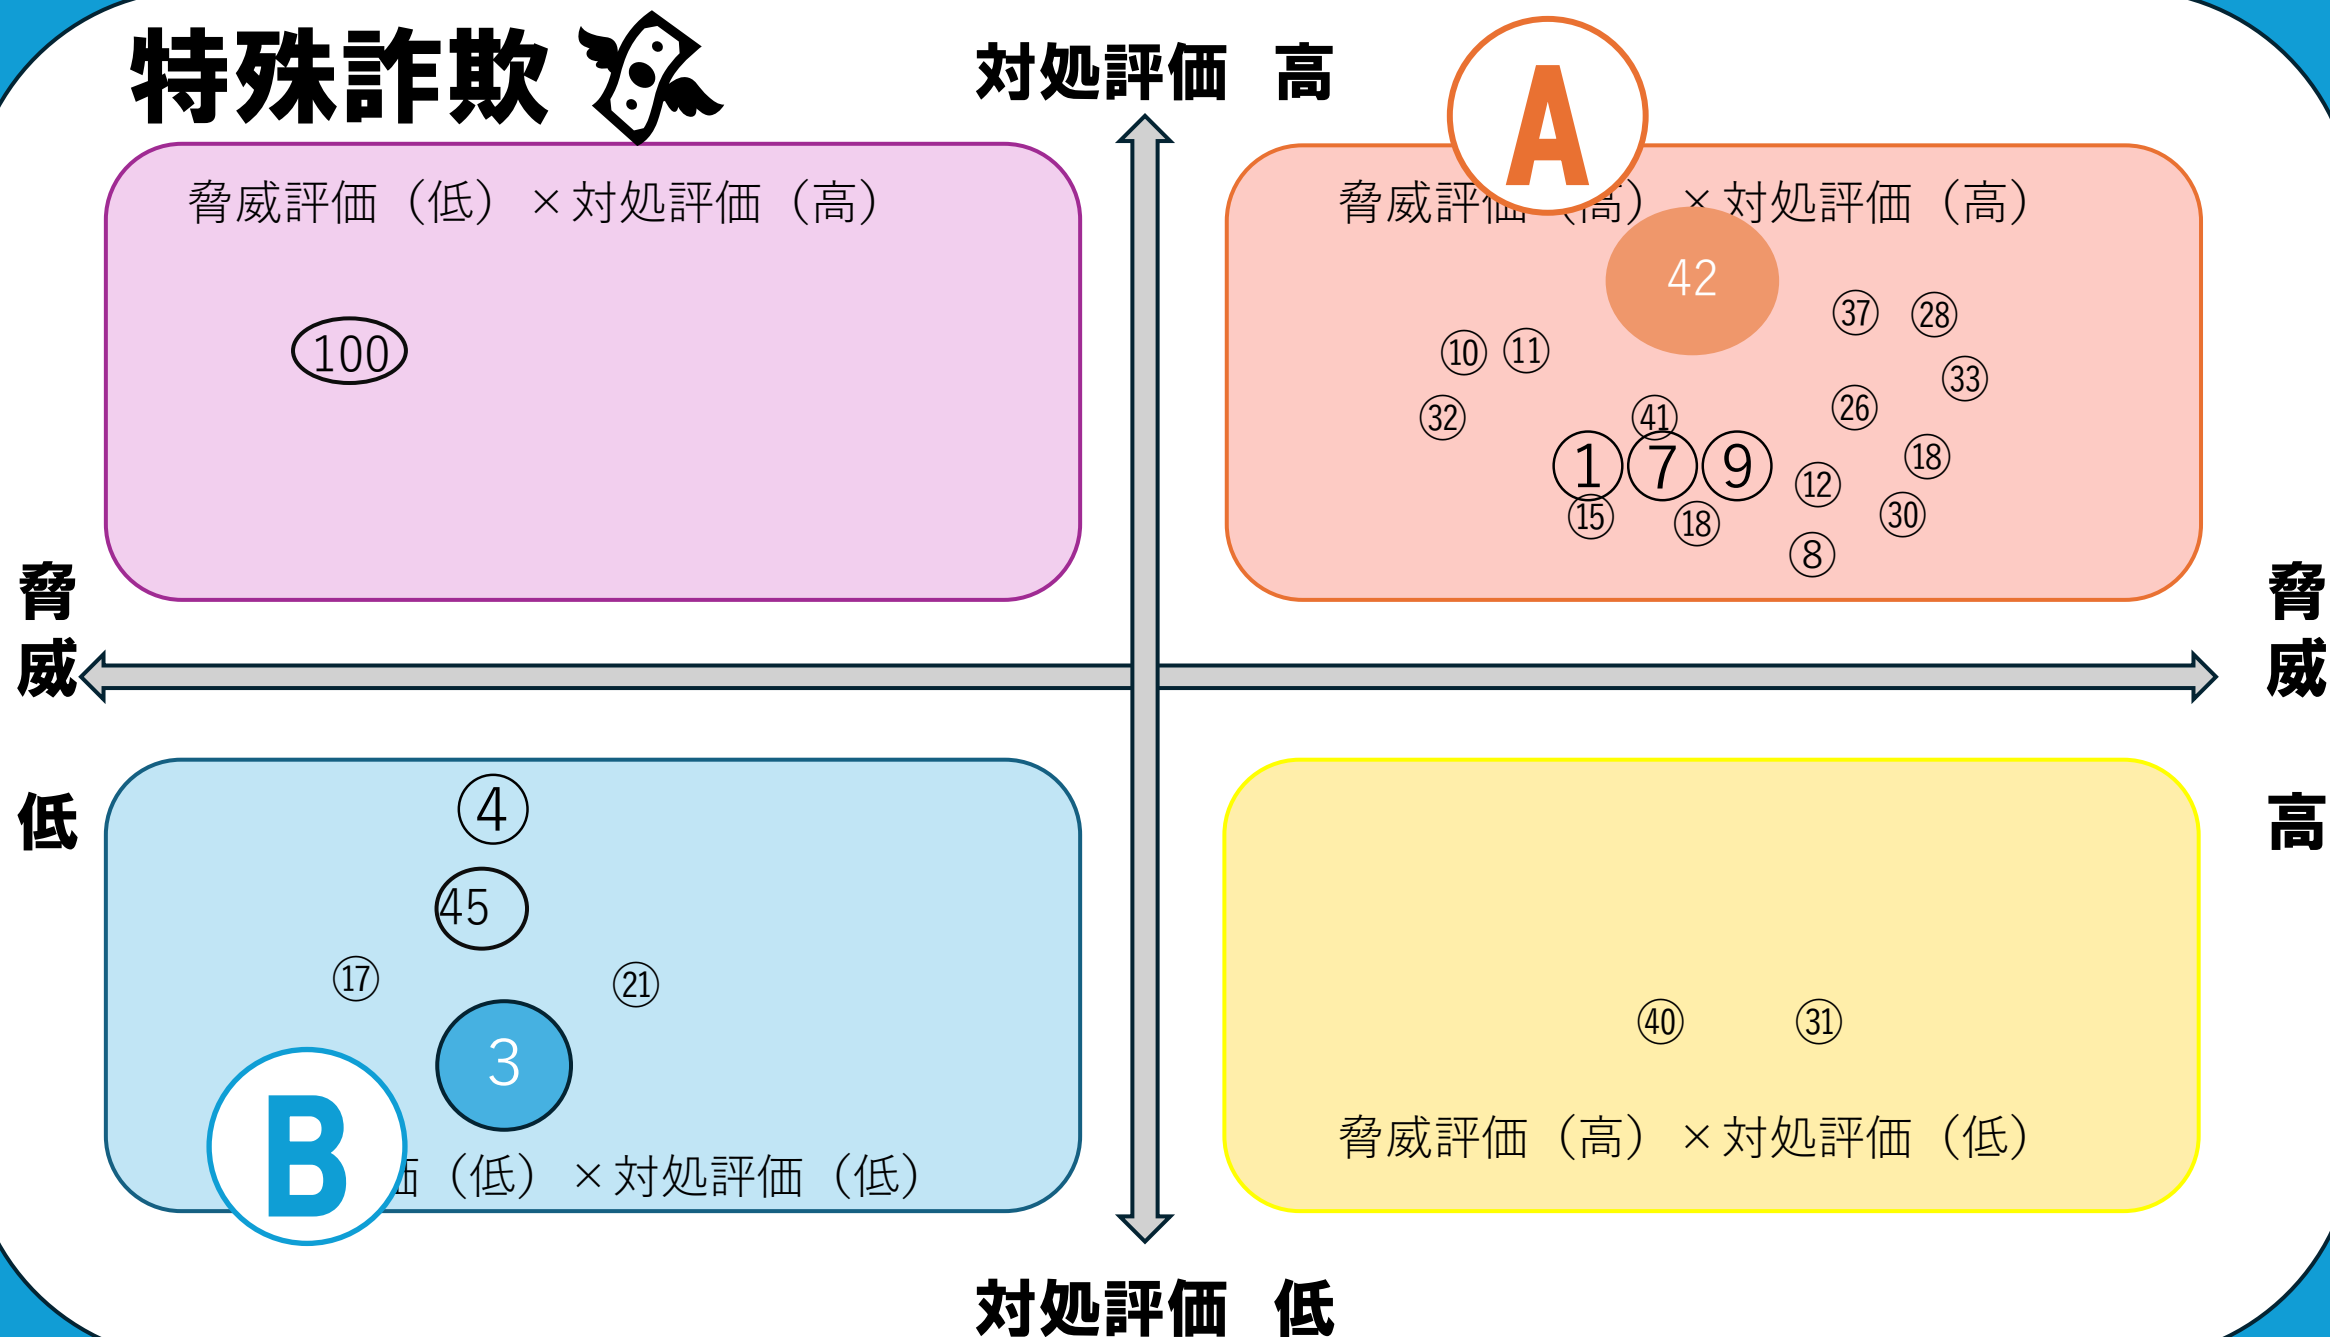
特殊詐欺

対処評価　高

A

脅威評価（低）×対処評価（高）

100

脅威評価 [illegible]（高）×対処評価（高）

42

⑩ ⑪ ㊲ ㉘ ㉝ ㉜ ㊶ ㉖ ⑱

1 7 9

⑫ ⑮ ⑱ ㉚ ⑧

脅威

低

脅威

高

4

45

⑰ ㉑

3

B

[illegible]（低）×対処評価（低）

㊵ ㉛

脅威評価（高）×対処評価（低）

対処評価　低